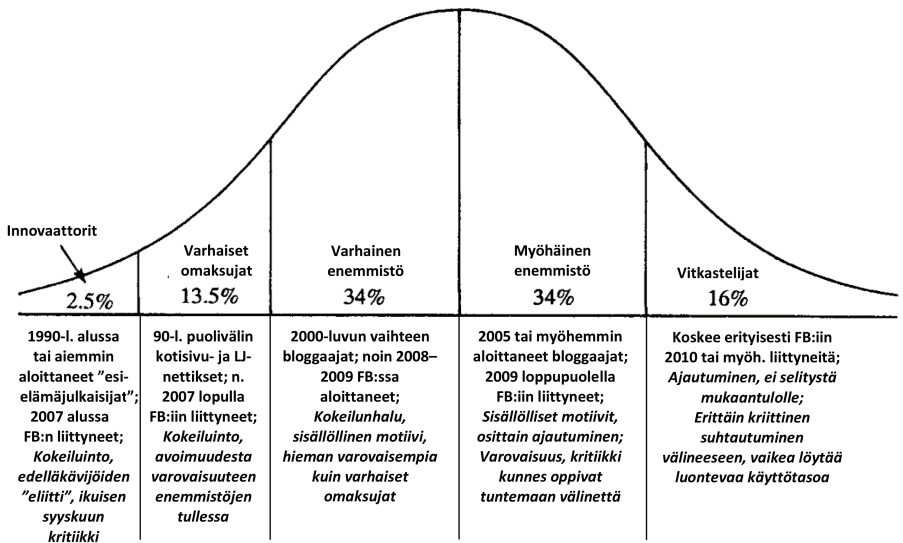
Innovaattorit

2.5%

Varhaiset omaksujat

13.5%

Varhainen enemmistö

34%

Myöhäinen enemmistö

34%

Vitkastelijat

16%

1990-l. alussa tai aiemmin aloittaneet ”esi-elämäjulkaisijat”; 2007 alussa FB:n liittyneet; *Kokeiluinto, edelläkävijöiden ”eliitti”, ikuisen syyskuun kritiikki*

90-l. puolivälin kotisivu- ja LJ-nettikset; n. 2007 lopulla FB:iin liittyneet; *Kokeiluinto, avoimuudesta varovaisuuteen enemmistöjen tullessa*

2000-luvun vaihteen bloggaajat; noin 2008–2009 FB:ssa aloittaneet; *Kokeilunhalu, sisällöllinen motiivi, hieman varovaisempia kuin varhaiset omaksujat*

2005 tai myöhemmin aloittaneet bloggaajat; 2009 loppupuolella FB:iin liittyneet; *Sisällölliset motiivit, osittain ajautuminen; Varovaisuus, kritiikki kunnes oppivat tuntemaan välinettä*

Koskee erityisesti FB:iin 2010 tai myöh. liittyneitä; *Ajautuminen, ei selitystä mukaantulolle; Erittäin kriittinen suhtautuminen välineeseen, vaikea löytää luontevaa käyttötasoa*